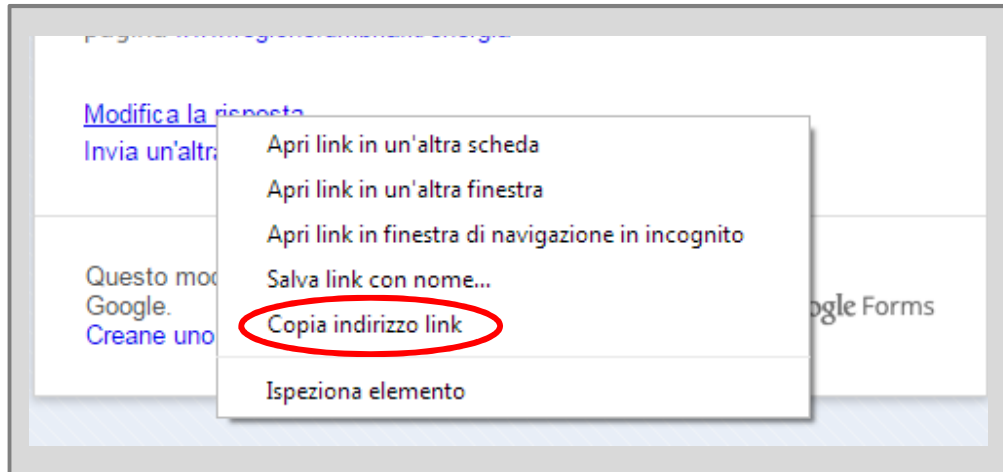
pagina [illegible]

Modifica la risposta

Invia un'altra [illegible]

Apri link in un'altra scheda

Apri link in un'altra finestra

Apri link in finestra di navigazione in incognito

Salva link con nome...

Copia indirizzo link

Ispeziona elemento

Questo mod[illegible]
Google.
Creane uno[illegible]

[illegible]ogle Forms